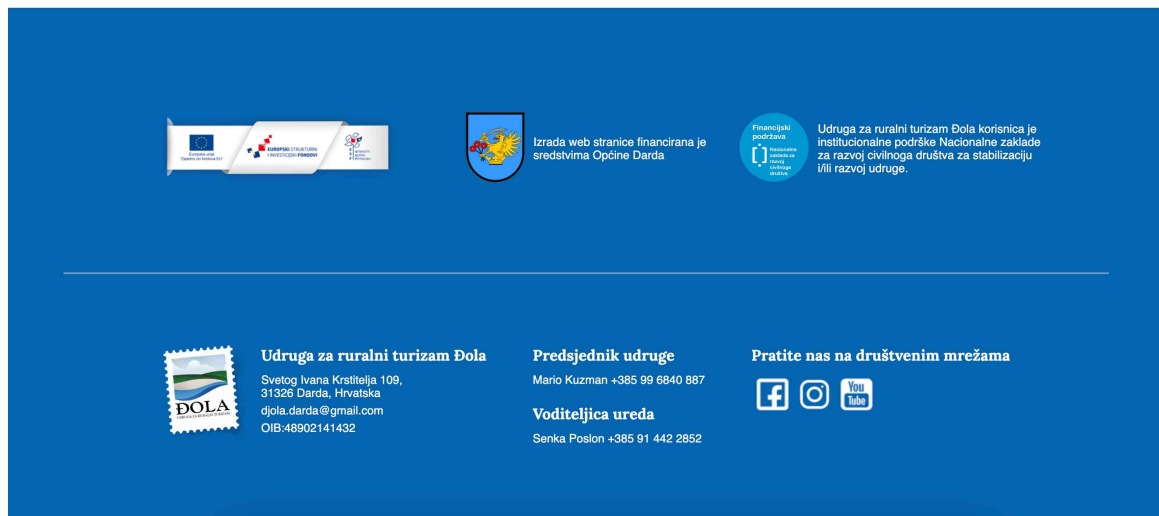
Europska unija "Zajedno do fondova EU"
EUROPSKI STRUKTURNI I INVESTICIJSKI FONDOVI

Izrada web stranice financirana je sredstvima Općine Darda

Financijski podržava
Nacionalna zaklada za razvoj civilnoga društva

Udruga za ruralni turizam Đola korisnica je institucionalne podrške Nacionalne zaklade za razvoj civilnoga društva za stabilizaciju i/ili razvoj udruge.

ĐOLA

Udruga za ruralni turizam Đola

Svetog Ivana Krstitelja 109, 31326 Darda, Hrvatska

djola.darda@gmail.com

OIB:48902141432

Predsjednik udruge

Mario Kuzman +385 99 6840 887

Voditeljica ureda

Senka Poslon +385 91 442 2852

Pratite nas na društvenim mrežama

You Tube